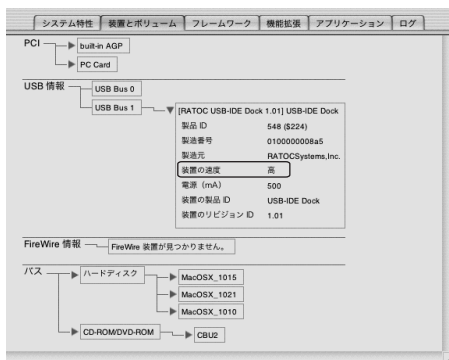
システム特性 | 装置とボリューム | フレームワーク | 機能拡張 | アプリケーション | ログ

PCI
built-in AGP
PC Card

USB 情報
USB Bus 0
USB Bus 1
[RATOC USB-IDE Dock 1.01] USB-IDE Dock

| | |
|---|---|
| 製品 ID | 548 ($224) |
| 製造番号 | 0100000008a5 |
| 製造元 | RATOCSystems,Inc. |
| 装置の速度 | 高 |
| 電源（mA） | 500 |
| 装置の製品 ID | USB-IDE Dock |
| 装置のリビジョン ID | 1.01 |

FireWire 情報
FireWire 装置が見つかりません。

パス
ハードディスク
MacOSX_1015
MacOSX_1021
MacOSX_1010
CD-ROM/DVD-ROM
CBU2